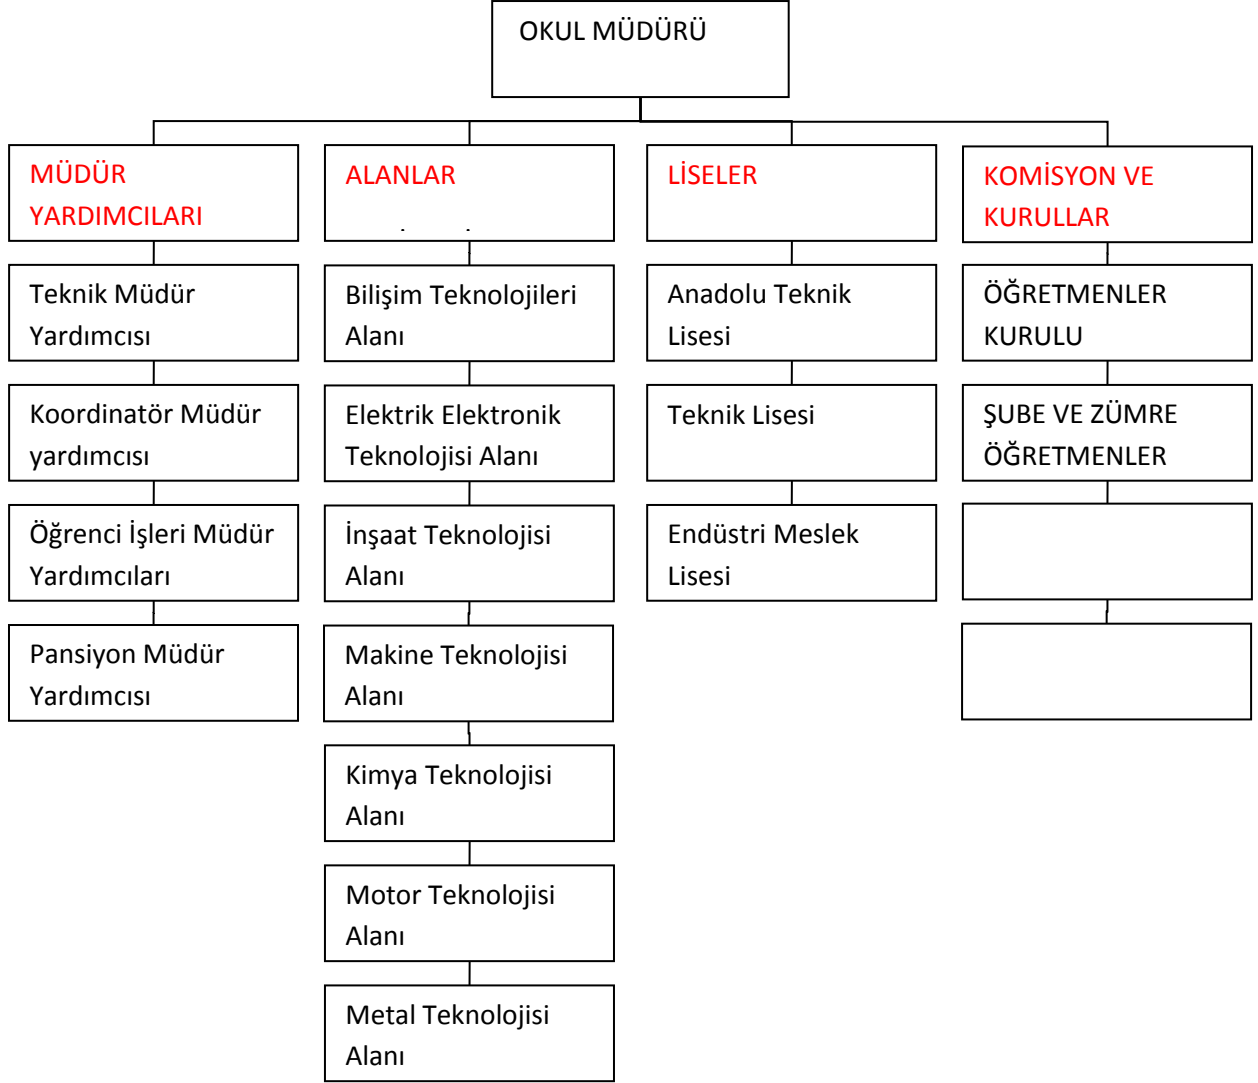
OKUL MÜDÜRÜ

MÜDÜR YARDIMCILARI

Teknik Müdür Yardımcısı

Koordinatör Müdür yardımcısı

Öğrenci İşleri Müdür Yardımcıları

Pansiyon Müdür Yardımcısı

ALANLAR

Bilişim Teknolojileri Alanı

Elektrik Elektronik Teknolojisi Alanı

İnşaat Teknolojisi Alanı

Makine Teknolojisi Alanı

Kimya Teknolojisi Alanı

Motor Teknolojisi Alanı

Metal Teknolojisi Alanı

LİSELER

Anadolu Teknik Lisesi

Teknik Lisesi

Endüstri Meslek Lisesi

KOMİSYON VE KURULLAR

ÖĞRETMENLER KURULU

ŞUBE VE ZÜMRE ÖĞRETMENLER